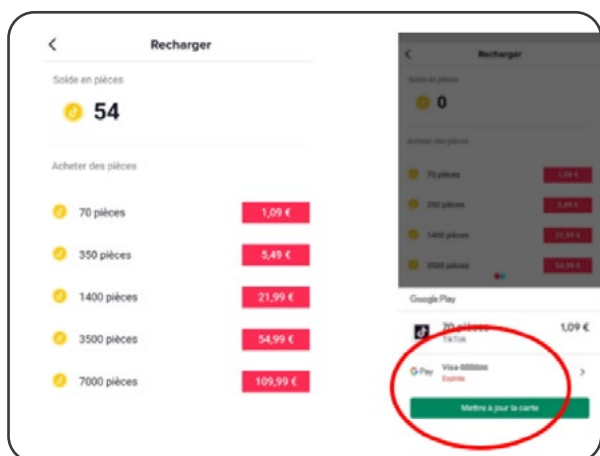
Recharger

Solde en pièces

54

Acheter des pièces

70 pièces 1,09 €

350 pièces 5,49 €

1400 pièces 21,99 €

3500 pièces 54,99 €

7000 pièces 109,99 €

Recharger

Solde en pièces

0

Acheter des pièces

70 pièces 1,09 €

350 pièces 5,49 €

1400 pièces 21,99 €

3500 pièces 54,99 €

Google Play

70 pièces
TikTok
1,09 €

G Pay Visa-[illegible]
Expirée

Mettre à jour la carte